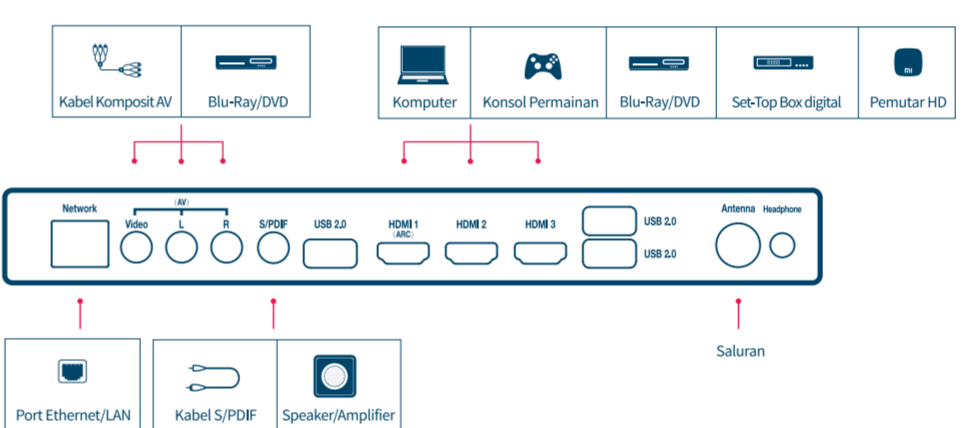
Kabel Komposit AV

Blu-Ray/DVD

Komputer

Konsol Permainan

Blu-Ray/DVD

Set-Top Box digital

mi

Pemutar HD

Network

(AV)

Video

L

R

S/PDIF

USB 2.0

HDMI 1 (ARC)

HDMI 2

HDMI 3

USB 2.0

USB 2.0

Antenna

Headphone

Saluran

Port Ethernet/LAN

Kabel S/PDIF

Speaker/Amplifier